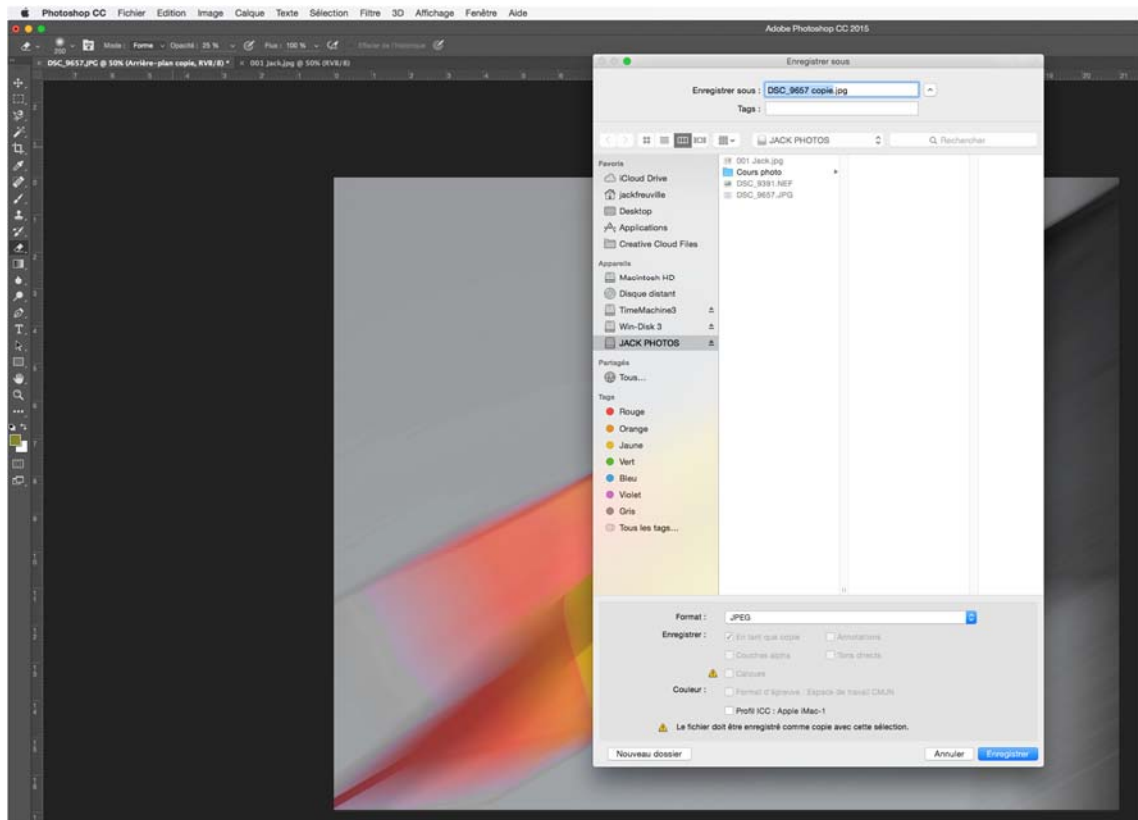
Photoshop CC Fichier Edition Image Calque Texte Sélection Filtre 3D Affichage Fenêtre Aide

Adobe Photoshop CC 2015

Mode : Forme Opacité : 25 % Flux : 100 % Effacer de l'historique

DSC_9657.JPG @ 50% (Arrière-plan copie, RVB/8) * × 001 Jack.jpg @ 50% (RVB/8)

Enregistrer sous

Enregistrer sous : DSC_9657 copie.jpg
Tags :

JACK PHOTOS
Rechercher

Favoris
iCloud Drive
jackfreuville
Desktop
Applications
Creative Cloud Files
Appareils
Macintosh HD
Disque distant
TimeMachine3
Win-Disk 3
JACK PHOTOS
Partagés
Tous...
Tags
Rouge
Orange
Jaune
Vert
Bleu
Violet
Gris
Tous les tags...

001 Jack.jpg
Cours photo
DSC_9391.NEF
DSC_9657.JPG

Format : JPEG
Enregistrer : En tant que copie Annotations
Couches alpha Tons directs
Calques
Couleur : Format d'épreuve : Espace de travail CMJN
Profil ICC : Apple iMac-1
Le fichier doit être enregistré comme copie avec cette sélection.

Nouveau dossier
Annuler Enregistrer